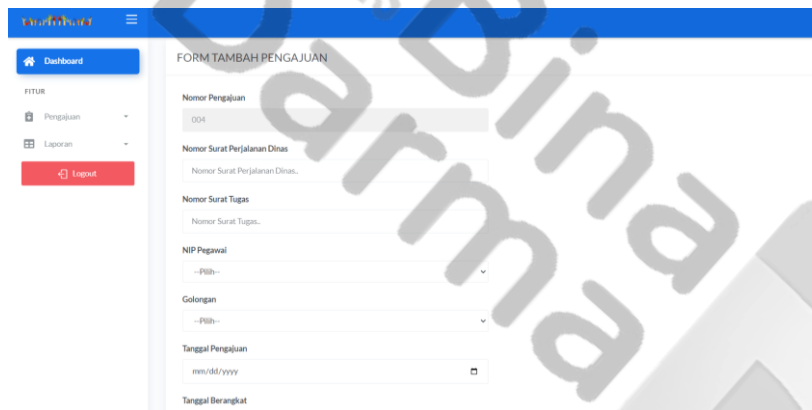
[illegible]

Dashboard

FITUR

Pengajuan

Laporan

Logout

FORM TAMBAH PENGAJUAN

Nomor Pengajuan

004

Nomor Surat Perjalanan Dinas

Nomor Surat Perjalanan Dinas..

Nomor Surat Tugas

Nomor Surat Tugas..

NIP Pegawai

--Pilih--

Golongan

--Pilih--

Tanggal Pengajuan

mm/dd/yyyy

Tanggal Berangkat

Bina Darma